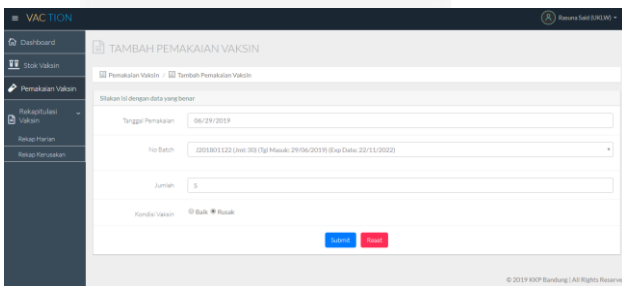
≡ VACTION

Rasuna Said (UKLW) ▾

Dashboard

Stok Vaksin

Pemakaian Vaksin

Rekapitulasi Vaksin

Rekap Harian

Rekap Kerusakan

TAMBAH PEMAKAIAN VAKSIN

Pemakaian Vaksin / Tambah Pemakaian Vaksin

Silakan isi dengan data yang benar

Tanggal Pemakaian 06/29/2019

No Batch J201801122 (Jml: 30) (Tgl Masuk: 29/06/2019) (Exp Date: 22/11/2022)

Jumlah 5

Kondisi Vaksin Baik Rusak

Submit Reset

© 2019 KKP Bandung | All Rights Reserve